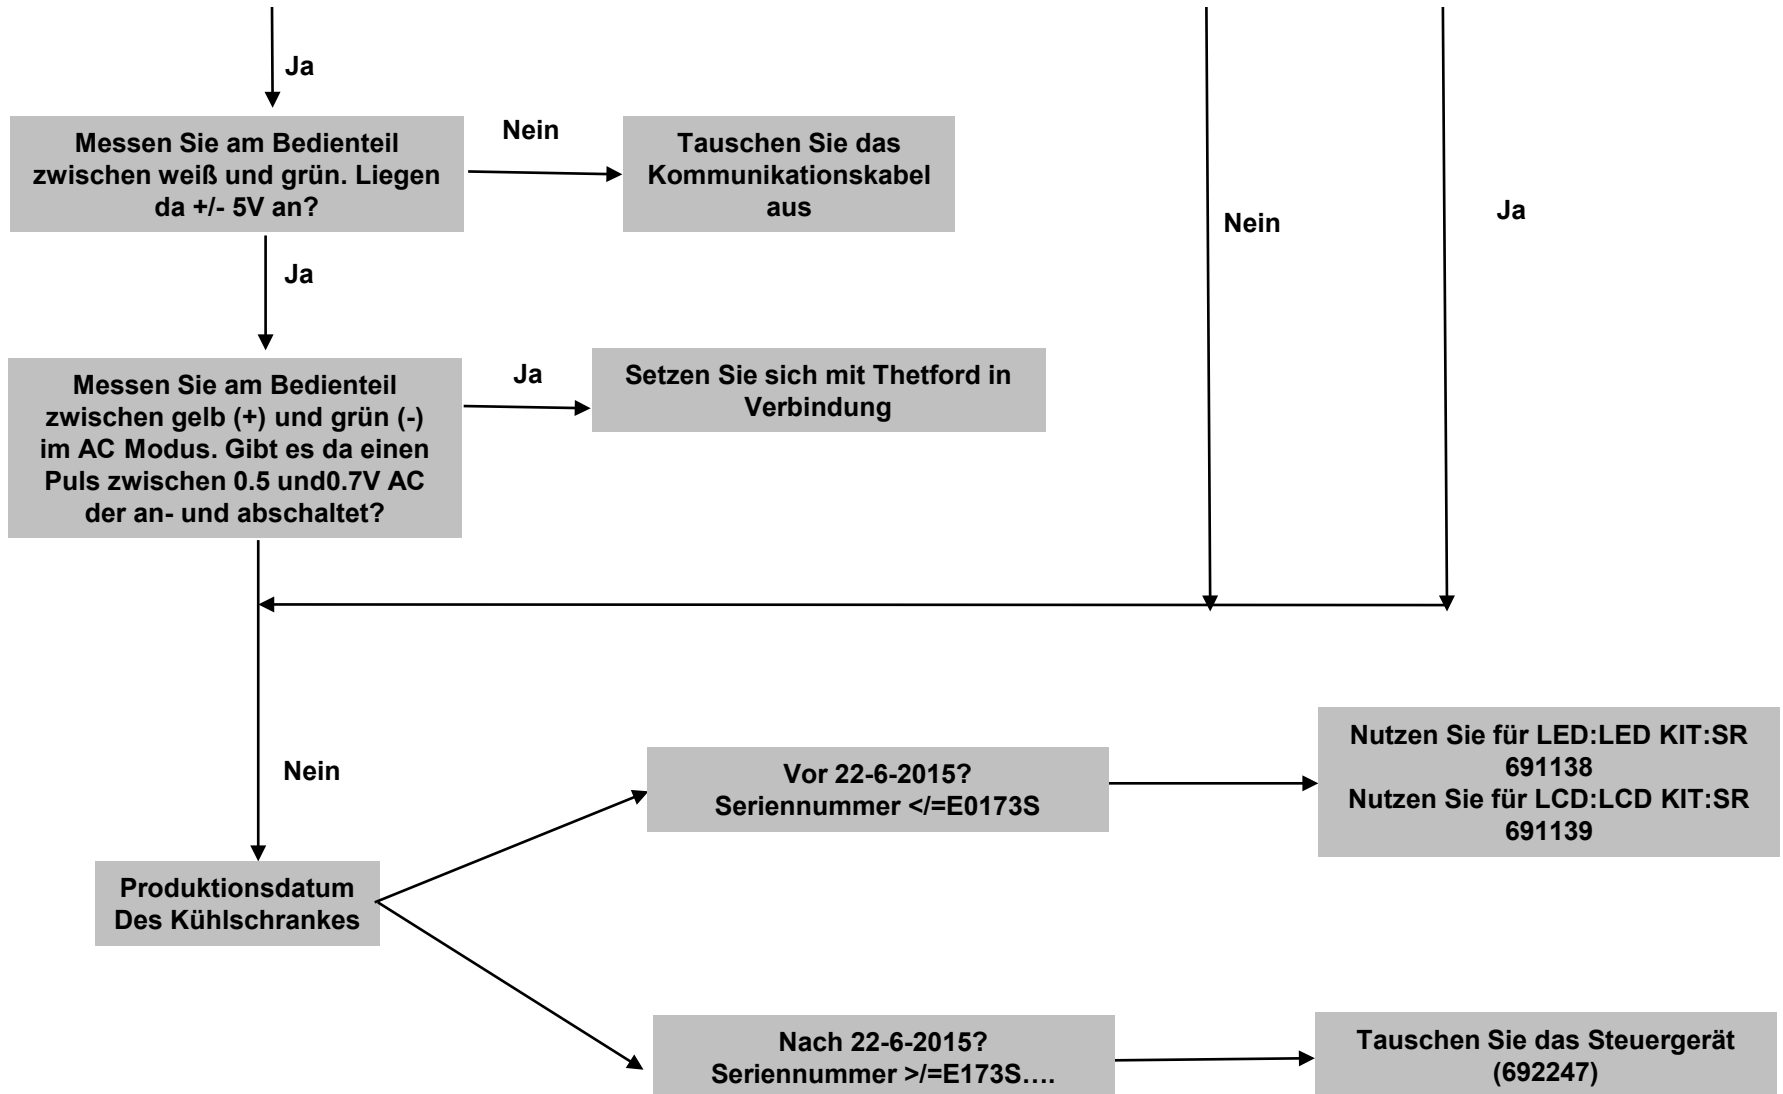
Ja

Messen Sie am Bedienteil zwischen weiß und grün. Liegen da +/- 5V an?

Nein

Tauschen Sie das Kommunikationskabel aus

Nein

Ja

Ja

Messen Sie am Bedienteil zwischen gelb (+) und grün (-) im AC Modus. Gibt es da einen Puls zwischen 0.5 und0.7V AC der an- und abschaltet?

Ja

Setzen Sie sich mit Thetford in Verbindung

Nein

Produktionsdatum Des Kühlschrankes

Vor 22-6-2015? Seriennummer </=E0173S

Nutzen Sie für LED:LED KIT:SR 691138
Nutzen Sie für LCD:LCD KIT:SR 691139

Nach 22-6-2015? Seriennummer >/=E173S….

Tauschen Sie das Steuergerät (692247)